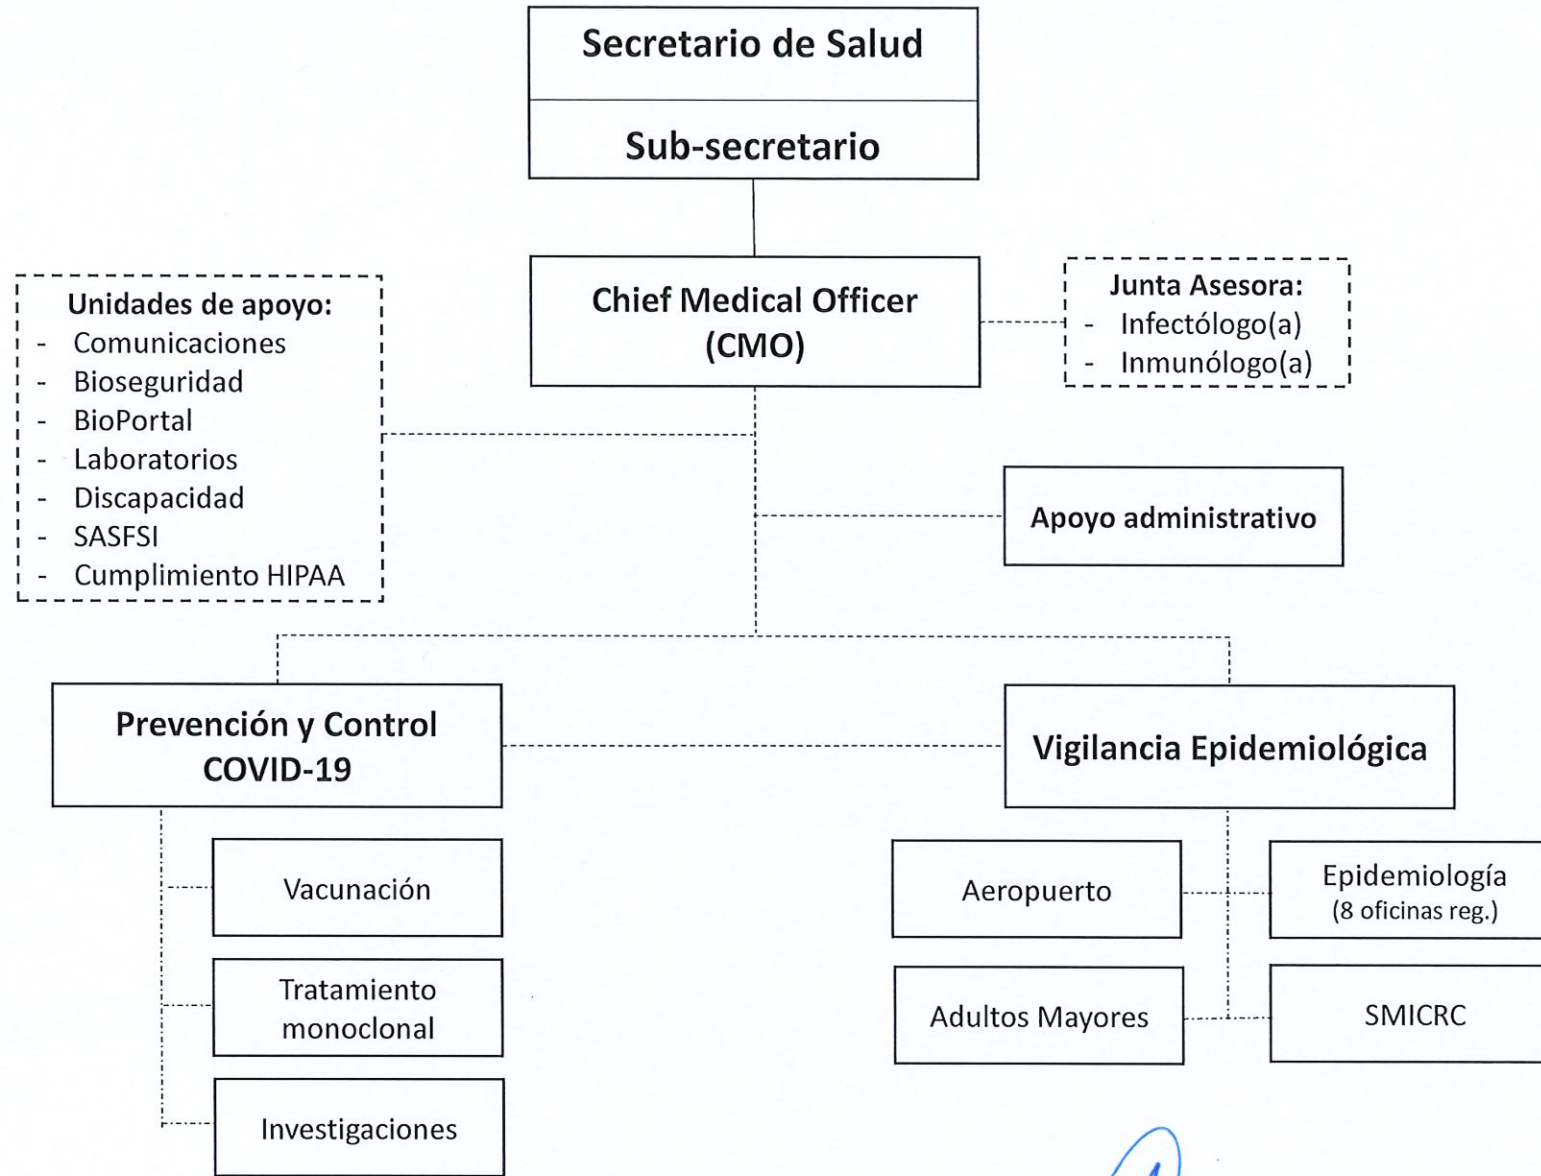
Secretario de Salud

Sub-secretario

Unidades de apoyo:
- Comunicaciones
- Bioseguridad
- BioPortal
- Laboratorios
- Discapacidad
- SASFSI
- Cumplimiento HIPAA

Chief Medical Officer (CMO)

Junta Asesora:
- Infectólogo(a)
- Inmunólogo(a)

Apoyo administrativo

Prevención y Control COVID-19

Vacunación

Tratamiento monoclonal

Investigaciones

Vigilancia Epidemiológica

Aeropuerto

Epidemiología (8 oficinas reg.)

Adultos Mayores

SMICRC